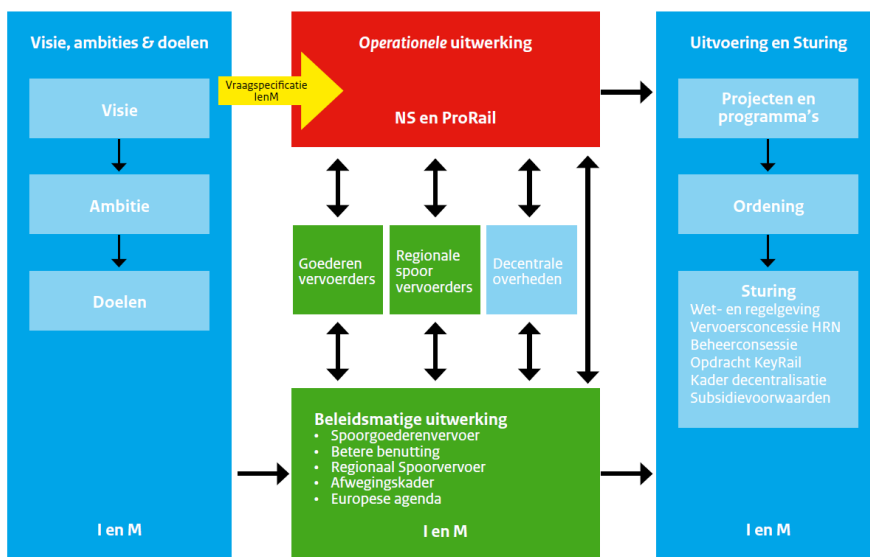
Visie, ambities & doelen

Visie

Ambitie

Doelen

I en M

Vraagspecificatie IenM

*Operationele* uitwerking

NS en ProRail

Goederen vervoerders

Regionale spoor vervoerders

Decentrale overheden

Beleidsmatige uitwerking
• Spoorgoederenvervoer
• Betere benutting
• Regionaal Spoorvervoer
• Afwegingskader
• Europese agenda

I en M

Uitvoering en Sturing

Projecten en programma's

Ordening

Sturing
Wet- en regelgeving
Vervoersconcessie HRN
Beheerconcessie
Opdracht KeyRail
Kader decentralisatie
Subsidievoorwaarden

I en M